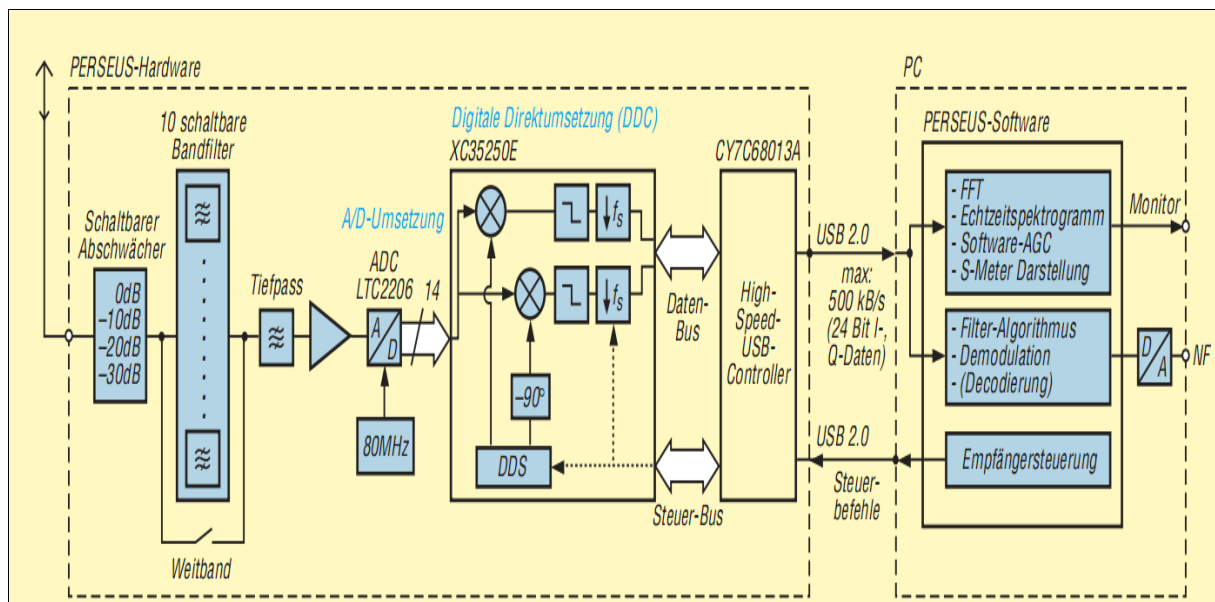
PERSEUS-Hardware

10 schaltbare Bandfilter

Schaltbarer Abschwächer

0dB
–10dB
–20dB
–30dB

Weitband

Tiefpass

A/D-Umsetzung

ADC LTC2206

14

A
D

80MHz

Digitale Direktumsetzung (DDC)

XC35250E

$f_s$

$f_s$

–90°

DDS

Daten-Bus

Steuer-Bus

CY7C68013A

High-Speed-USB-Controller

USB 2.0

max: 500 kB/s (24 Bit I-, Q-Daten)

USB 2.0

Steuer-befehle

PC

PERSEUS-Software

- FFT
- Echtzeitspektrogramm
- Software-AGC
- S-Meter Darstellung

Monitor

- Filter-Algorithmus
- Demodulation
- (Decodierung)

D
A

NF

Empfängersteuerung